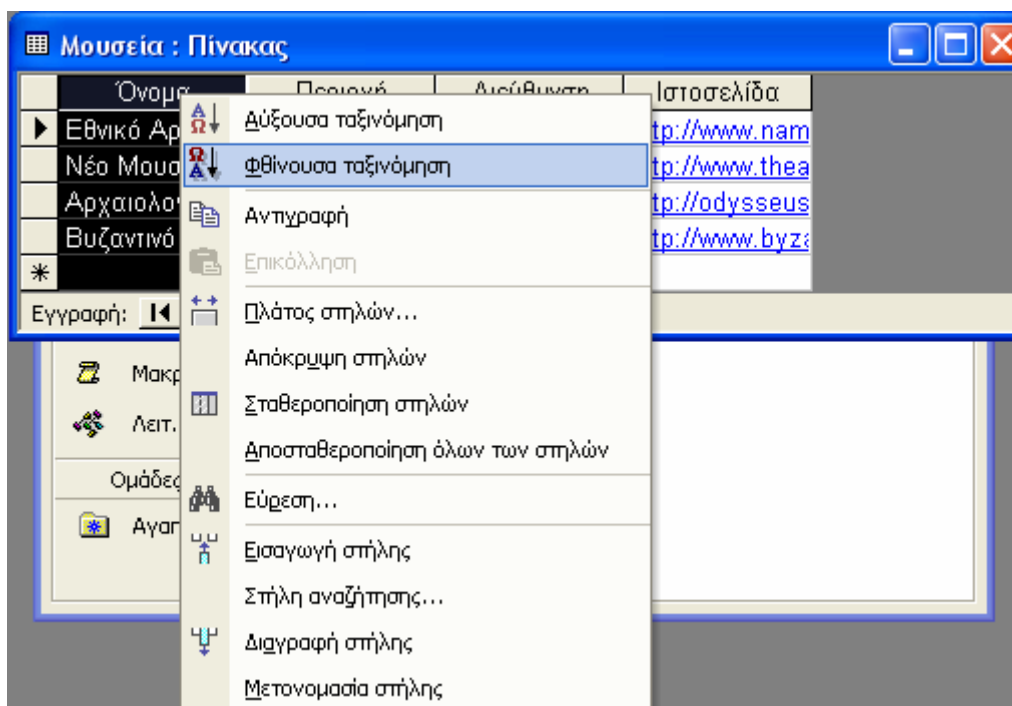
Μουσεία : Πίνακας

| | Όνομα | Περιοχή | Διεύθυνση | Ιστοσελίδα |
|---|---|---|---|---|
| ▶ | Εθνικό Αρ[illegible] | | | tp://www.nam |
| | Νέο Μουσ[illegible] | | | tp://www.thea |
| | Αρχαιολο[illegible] | | | tp://odysseus |
| | Βυζαντινό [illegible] | | | tp://www.byza |
| * | | | | |

Εγγραφή: I◀

Μακρ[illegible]
Λειτ.
Ομάδες
Αγαπ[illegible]

Αύξουσα ταξινόμηση
Φθίνουσα ταξινόμηση
Αντιγραφή
Επικόλληση
Πλάτος στηλών...
Απόκρυψη στηλών
Σταθεροποίηση στηλών
Αποσταθεροποίηση όλων των στηλών
Εύρεση...
Εισαγωγή στήλης
Στήλη αναζήτησης...
Διαγραφή στήλης
Μετονομασία στήλης